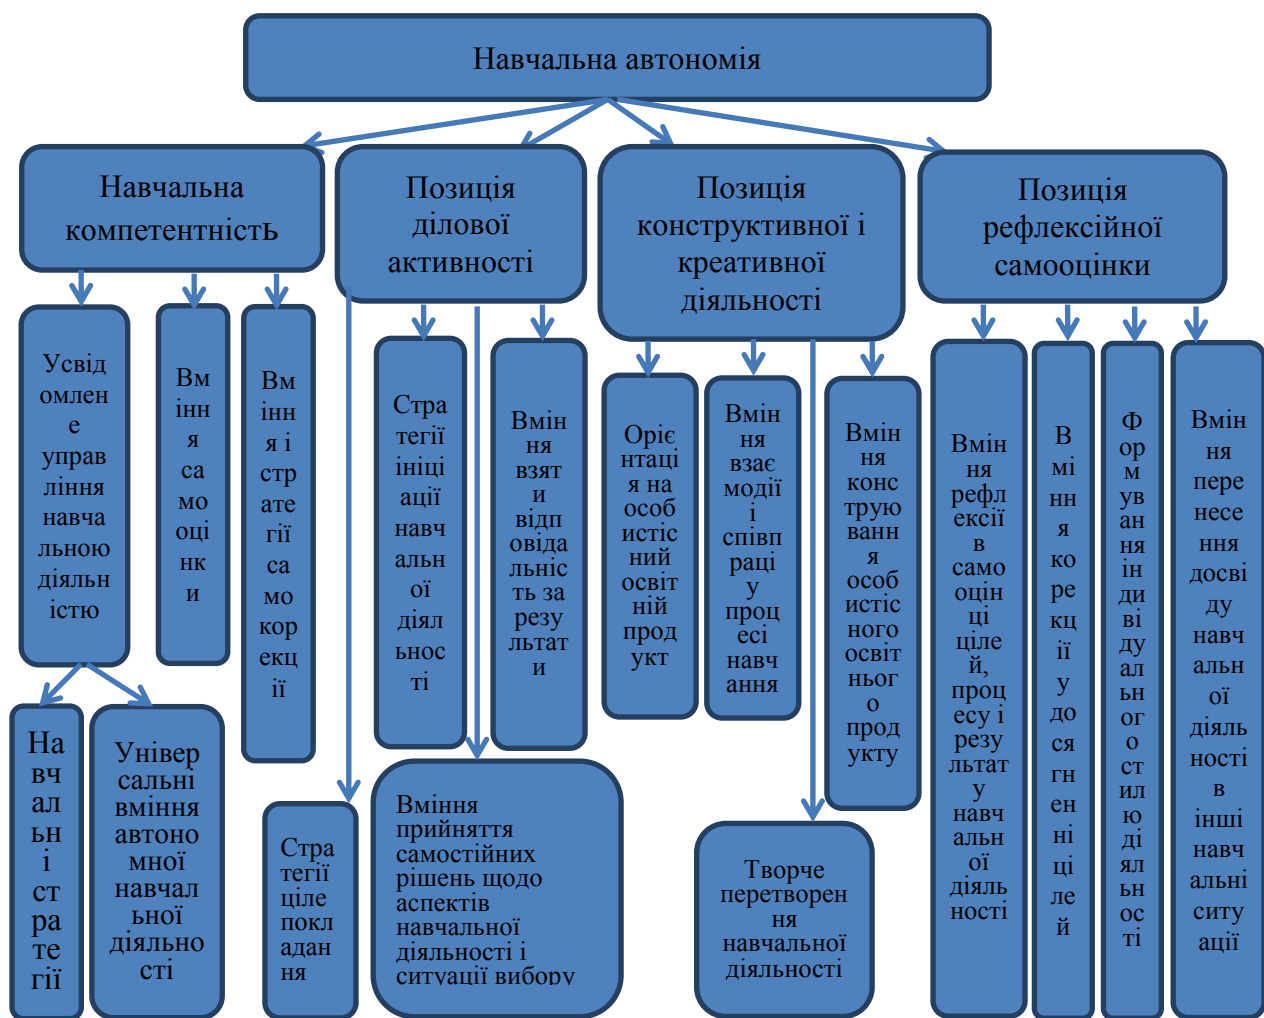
Навчальна автономія

Навчальна компетентність

Позиція ділової активності

Позиція конструктивної і креативної діяльності

Позиція рефлексійної самооцінки

Усвідомлене управління навчальною діяльністю

Вміння самооцінки

Вміння і стратегії самокорекції

Стратегії ініціації навчальної діяльності

Вміння взяти відповідальність за результати

Орієнтація на особистісний освітній продукт

Вміння взаємодії і співпраці у процесі навчання

Вміння конструювання особистісного освітнього продукту

Вміння рефлексії в самооцінці цілей, процесу і результату навчальної діяльності

Вміння корекції у досягненні цілей

Формування індивідуального стилю діяльності

Вміння перенесення досвіду навчальної діяльності в інші навчальні ситуації

Навчальні стратегії

Універсальні вміння автономної навчальної діяльності

Стратегії цілепокладання

Вміння прийняття самостійних рішень щодо аспектів навчальної діяльності і ситуації вибору

Творче перетворення навчальної діяльності